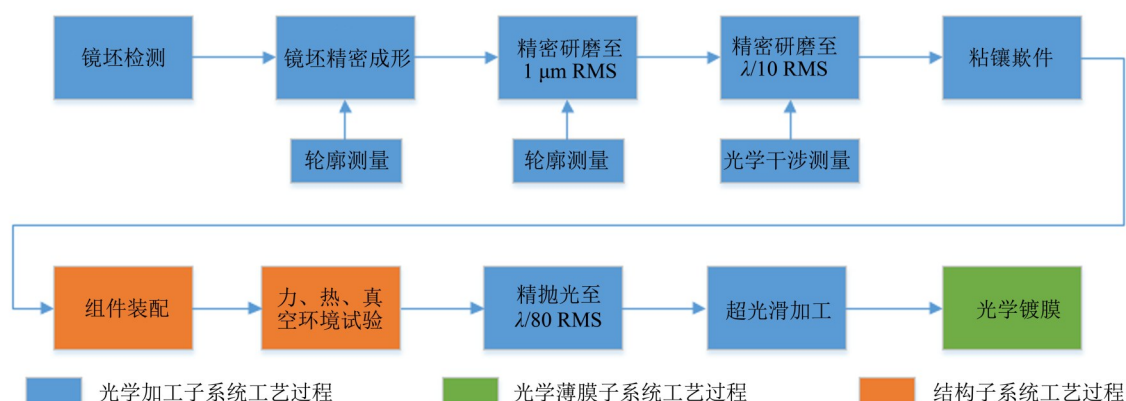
镜坯检测

镜坯精密成形

精密研磨至 1 μm RMS

精密研磨至 $\lambda/10$ RMS

粘镶嵌件

轮廓测量

轮廓测量

光学干涉测量

组件装配

力、热、真空环境试验

精抛光至 $\lambda/80$ RMS

超光滑加工

光学镀膜

光学加工子系统工艺过程

光学薄膜子系统工艺过程

结构子系统工艺过程